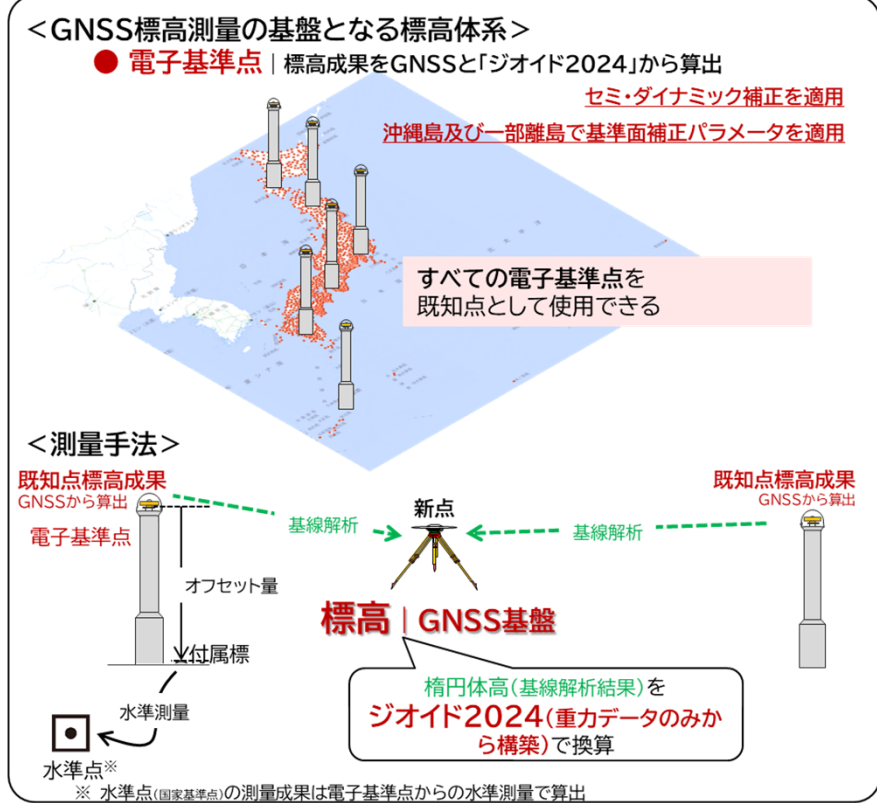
＜GNSS標高測量の基盤となる標高体系＞

● 電子基準点 | 標高成果をGNSSと「ジオイド2024」から算出

セミ・ダイナミック補正を適用

沖縄島及び一部離島で基準面補正パラメータを適用

すべての電子基準点を既知点として使用できる

＜測量手法＞

既知点標高成果
GNSSから算出

電子基準点

オフセット量

付属標

水準測量

水準点※

基線解析

新点

基線解析

既知点標高成果
GNSSから算出

標高 | GNSS基盤

楕円体高（基線解析結果）をジオイド2024（重力データのみから構築）で換算

※ 水準点（国家基準点）の測量成果は電子基準点からの水準測量で算出